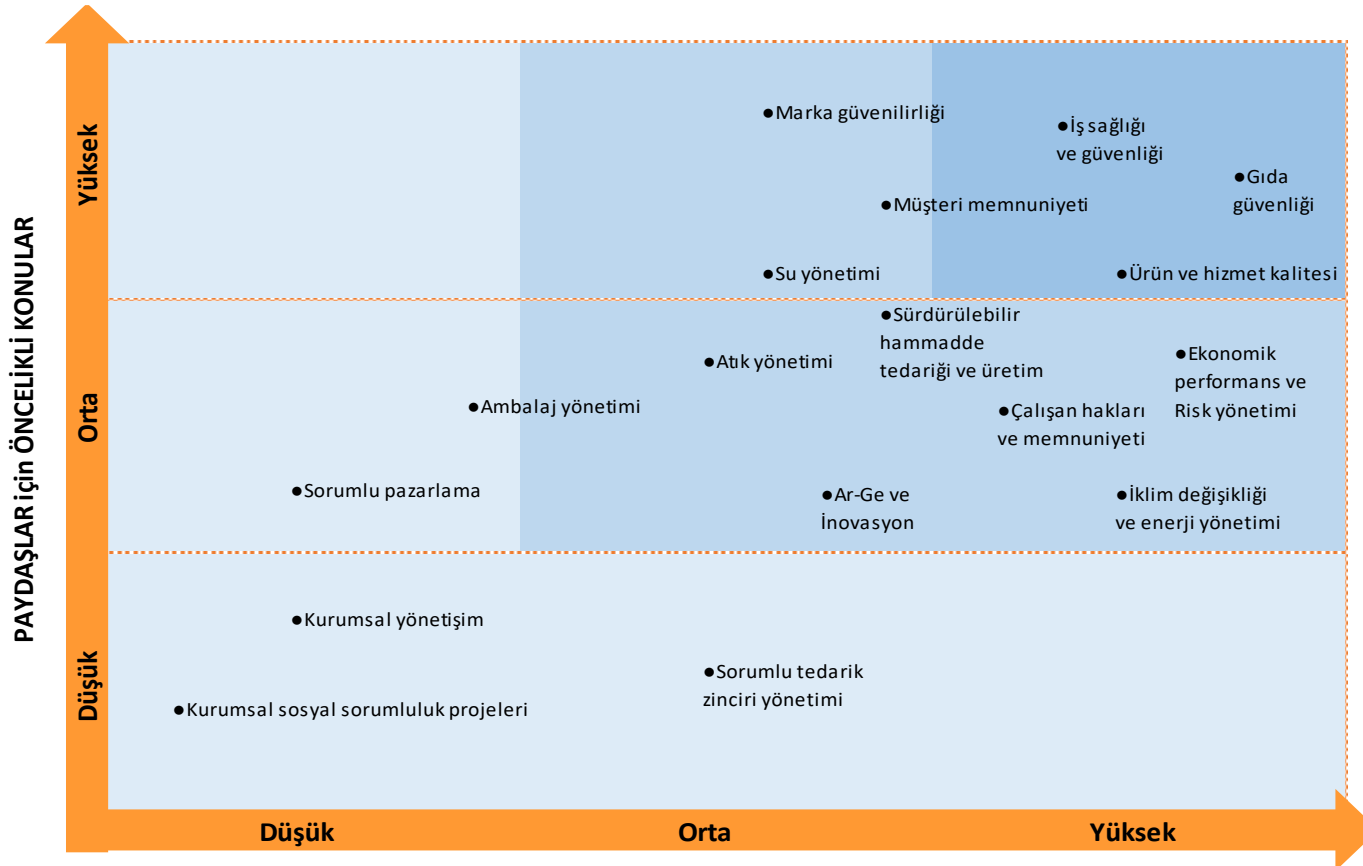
PAYDAŞLAR için ÖNCELİKLİ KONULAR

Yüksek

Orta

Düşük

●Marka güvenilirliği

●İş sağlığı ve güvenliği

●Gıda güvenliği

●Müşteri memnuniyeti

●Su yönetimi

●Ürün ve hizmet kalitesi

●Sürdürülebilir hammadde tedariği ve üretim

●Atık yönetimi

●Ekonomik performans ve Risk yönetimi

●Ambalaj yönetimi

●Çalışan hakları ve memnuniyeti

●Sorumlu pazarlama

●Ar-Ge ve İnovasyon

●İklim değişikliği ve enerji yönetimi

●Kurumsal yönetişim

●Sorumlu tedarik zinciri yönetimi

●Kurumsal sosyal sorumluluk projeleri

Düşük

Orta

Yüksek